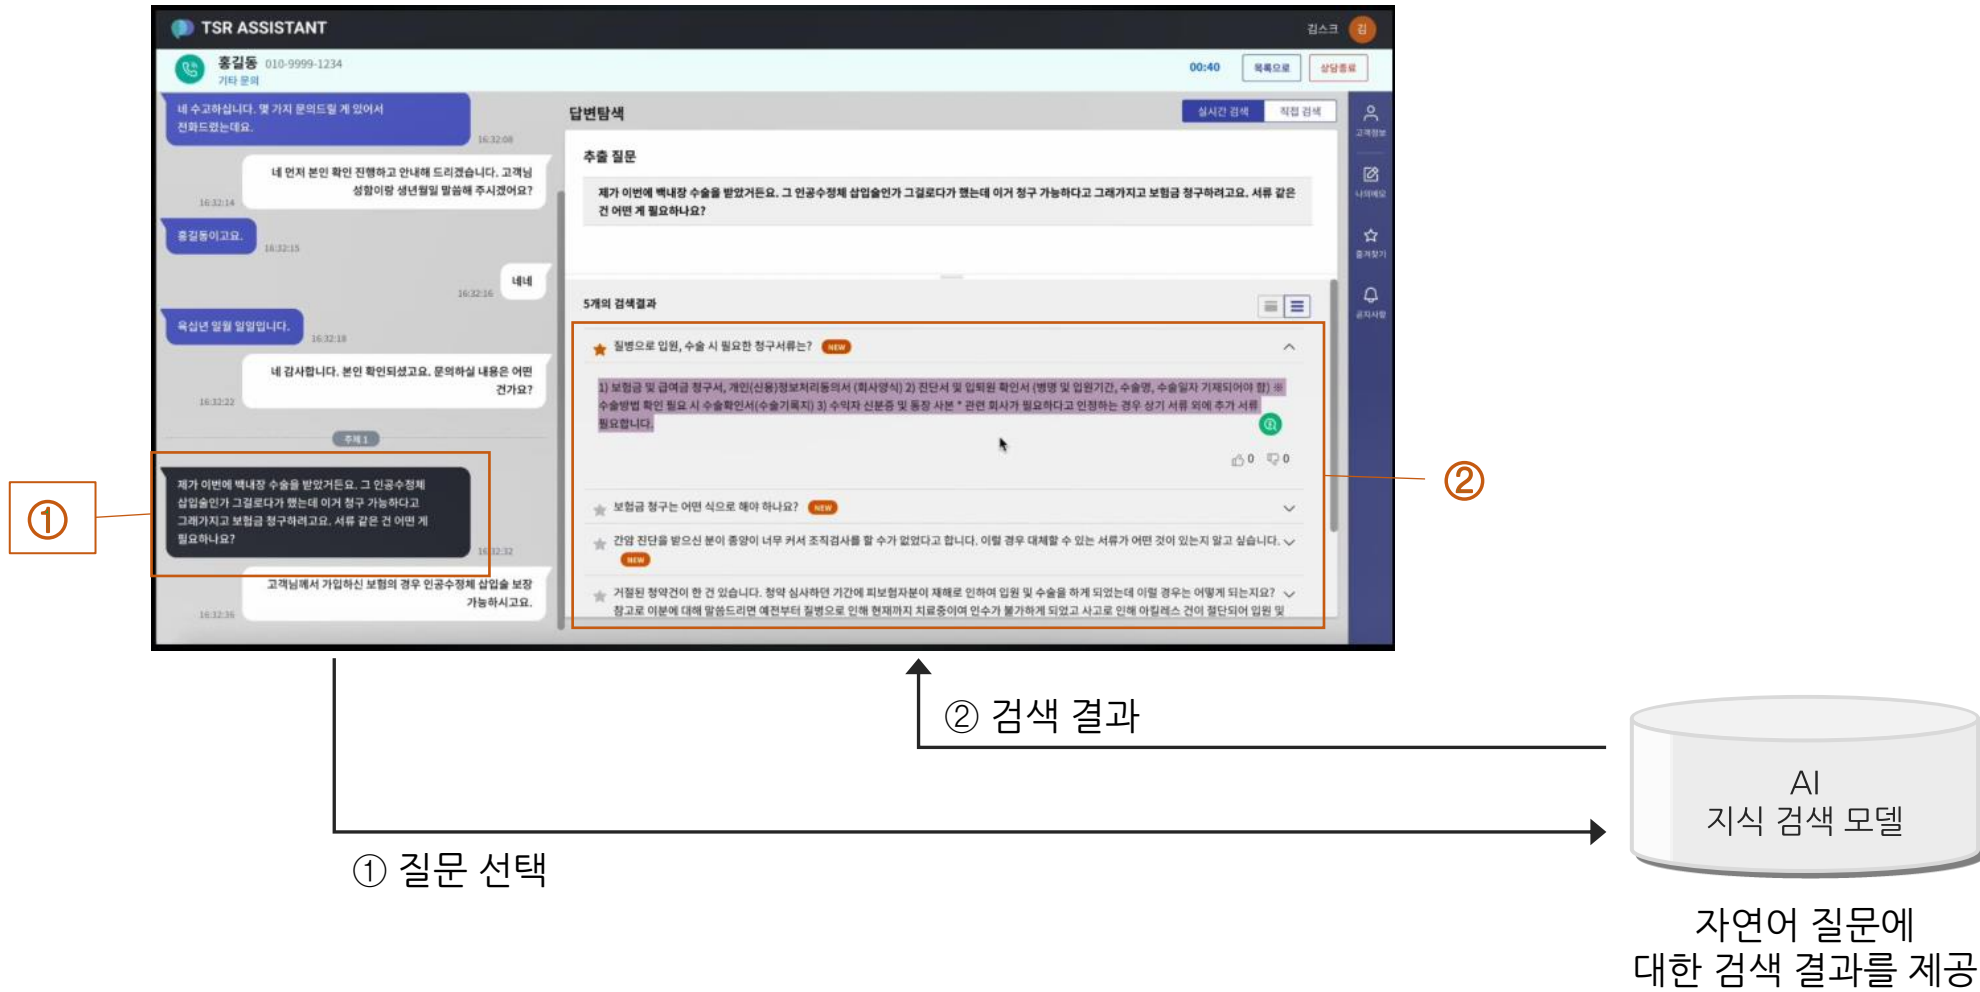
TSR ASSISTANT

김스크 김

홍길동 010-9999-1234
기타 문의

00:40 목록으로 상담종료

네 수고하십니다. 몇 가지 문의드릴 게 있어서 전화드렸는데요.
16:32:08

네 먼저 본인 확인 진행하고 안내해 드리겠습니다. 고객님 성함이랑 생년월일 말씀해 주시겠어요?
16:32:14

홍길동이고요.
16:32:15

네네
16:32:16

육십년 일월 일일입니다.
16:32:18

네 감사합니다. 본인 확인되셨고요. 문의하실 내용은 어떤 건가요?
16:32:22

주제 1

제가 이번에 백내장 수술을 받았거든요. 그 인공수정체 삽입술인가 그걸로다가 했는데 이거 청구 가능하다고 그래가지고 보험금 청구하려고요. 서류 같은 건 어떤 게 필요하나요?
16:32:32

고객님께서 가입하신 보험의 경우 인공수정체 삽입술 보장 가능하시고요.
16:32:36

답변탐색

실시간 검색 직접 검색

추출 질문

제가 이번에 백내장 수술을 받았거든요. 그 인공수정체 삽입술인가 그걸로다가 했는데 이거 청구 가능하다고 그래가지고 보험금 청구하려고요. 서류 같은 건 어떤 게 필요하나요?

5개의 검색결과

질병으로 입원, 수술 시 필요한 청구서류는? NEW

1) 보험금 및 급여금 청구서, 개인(신용)정보처리동의서 (회사양식) 2) 진단서 및 입퇴원 확인서 (병명 및 입원기간, 수술명, 수술일자 기재되어야 함) ※ 수술방법 확인 필요 시 수술확인서(수술기록지) 3) 수익자 신분증 및 통장 사본 * 관련 회사가 필요하다고 인정하는 경우 상기 서류 외에 추가 서류 필요합니다.

0 0

보험금 청구는 어떤 식으로 해야 하나요? NEW

간암 진단을 받으신 분이 종양이 너무 커서 조직검사를 할 수가 없었다고 합니다. 이럴 경우 대체할 수 있는 서류가 어떤 것이 있는지 알고 싶습니다. NEW

거절된 청약건이 한 건 있습니다. 청약 심사하던 기간에 피보험자분이 재해로 인하여 입원 및 수술을 하게 되었는데 이럴 경우는 어떻게 되는지요? 참고로 이분에 대해 말씀드리면 예전부터 질병으로 인해 현재까지 치료중이여 인수가 불가하게 되었고 사고로 인해 아킬레스 건이 절단되어 입원 및

고객정보 나의메모 즐겨찾기 공지사항

①

②

② 검색 결과

AI
지식 검색 모델

① 질문 선택

자연어 질문에
대한 검색 결과를 제공